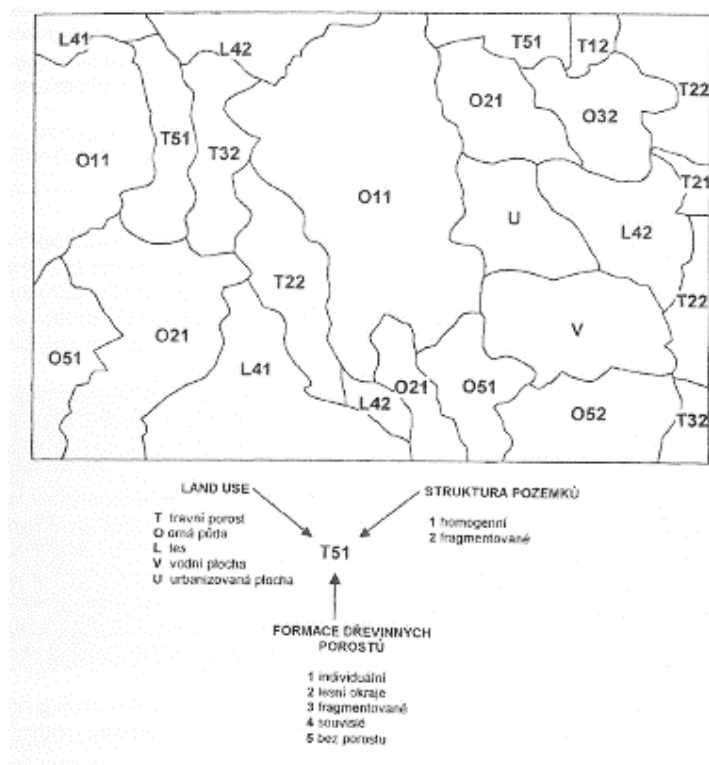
L41
L42
T51
T12
T22
O21
O32
T51
O11
T32
O11
T21
U
L42
T22
T22
O21
V
O51
L41
O21
O51
L42
O52
T32

LAND USE

T travní porost
O orná půda
L les
V vodní plocha
U urbanizovaná plocha

STRUKTURA POZEMKŮ

1 homogenní
2 fragmentované

T51

FORMACE DŘEVINNÝCH POROSTŮ

1 individuální
2 lesní okraje
3 fragmentované
4 souvislé
5 bez porostu